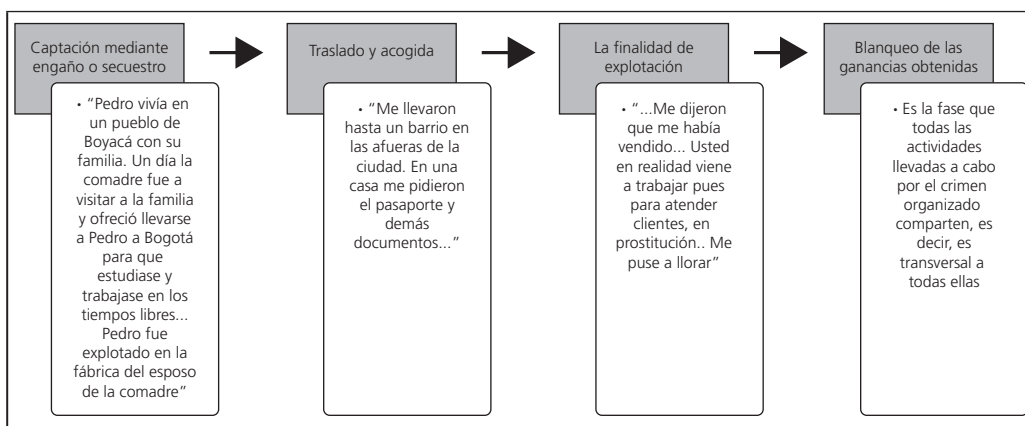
Captación mediante engaño o secuestro

• "Pedro vivía en un pueblo de Boyacá con su familia. Un día la comadre fue a visitar a la familia y ofreció llevarse a Pedro a Bogotá para que estudiase y trabajase en los tiempos libres... Pedro fue explotado en la fábrica del esposo de la comadre"

Traslado y acogida

• "Me llevaron hasta un barrio en las afueras de la ciudad. En una casa me pidieron el pasaporte y demás documentos..."

La finalidad de explotación

• "...Me dijeron que me había vendido... Usted en realidad viene a trabajar pues para atender clientes, en prostitución.. Me puse a llorar"

Blanqueo de las ganancias obtenidas

• Es la fase que todas las actividades llevadas a cabo por el crimen organizado comparten, es decir, es transversal a todas ellas